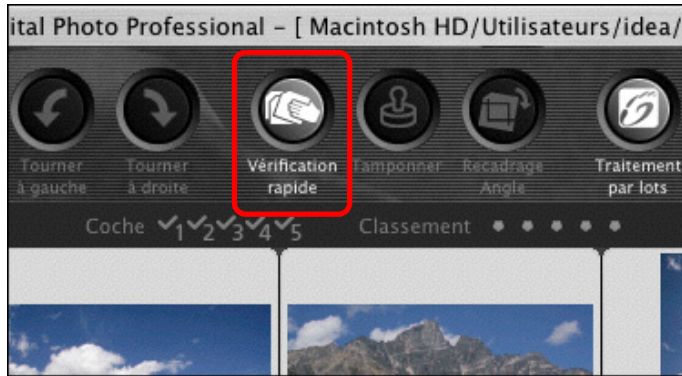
ital Photo Professional – [ Macintosh HD/Utilisateurs/idea/

Tourner à gauche

Tourner à droite

Vérification rapide

Tamponner

Recadrage Angle

Traitement par lots

Coche ✓1 ✓2 ✓3 ✓4 ✓5

Classement • • • • •